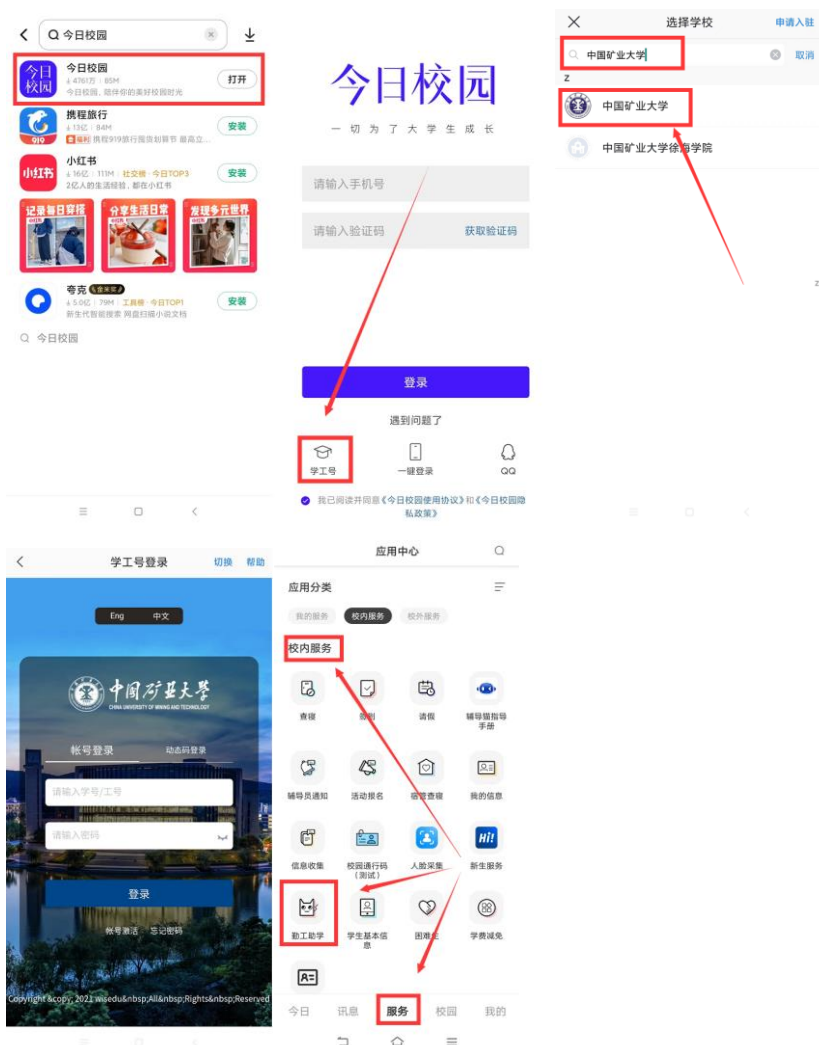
今日校园

今日校园
4761万 | 85M
今日校园，陪伴你的美好校园时光
打开

携程旅行
13亿 | 84M
携程919旅行囤货划算节 最高立...
安装

小红书
16亿 | 111M | 社交榜 · 今日TOP3
2亿人的生活经验，都在小红书
安装

记录每日穿搭
分享生活日常
发现多元世界

夸克
5.0亿 | 79M | 工具榜 · 今日TOP1
新生代智能搜索 网盘扫描小说文档
安装

今日校园

今日校园
一切为了大学生成长

请输入手机号
请输入验证码
获取验证码

登录
遇到问题了

学工号
一键登录
QQ

我已阅读并同意《今日校园使用协议》和《今日校园隐私政策》

选择学校
申请入驻
中国矿业大学
取消
Z
中国矿业大学
中国矿业大学徐海学院

学工号登录
切换
帮助

Eng
中文

中国矿業大學
CHINA UNIVERSITY OF MINING AND TECHNOLOGY

帐号登录
动态码登录

请输入学号/工号
请输入密码

登录

帐号激活
忘记密码

Copyright&copy; 2021 wisedu&nbsp;All&nbsp;Rights&nbsp;Reserved

应用中心

应用分类
我的服务
校内服务
校外服务

校内服务

查寝
签到
请假
辅导猫指导手册
辅导员通知
活动报名
宿管查寝
我的信息
信息收集
校园通行码（测试）
人脸采集
新生服务
勤工助学
学生基本信息
困难生
学费减免

今日
讯息
服务
校园
我的